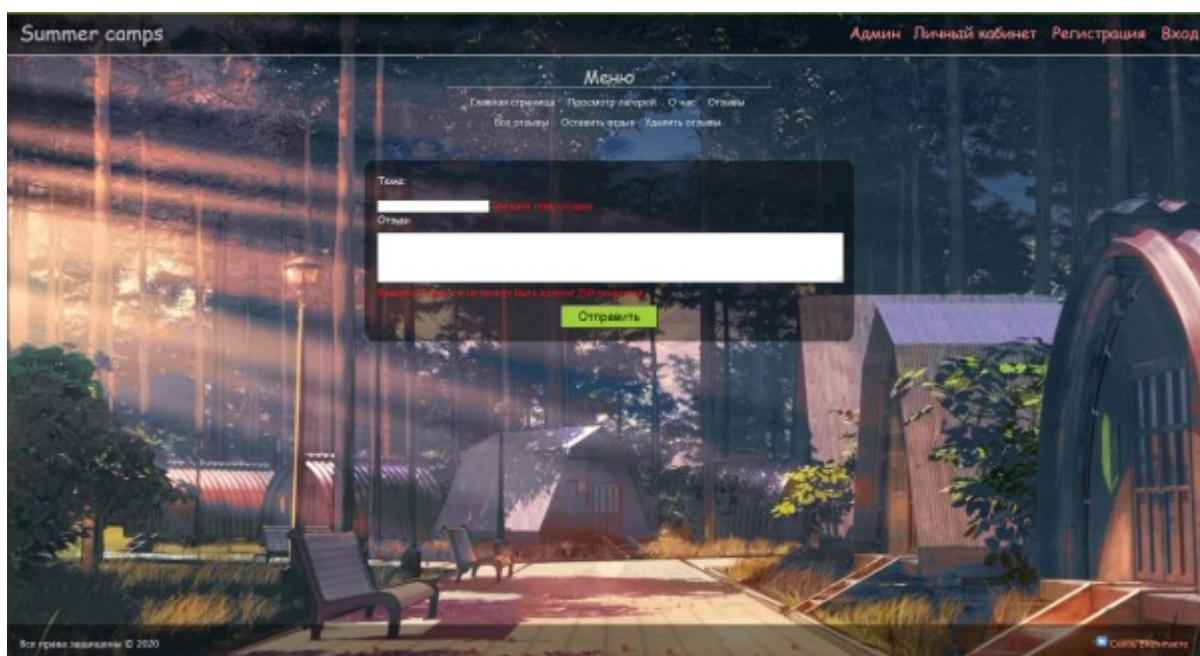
Summer camps

Админ Личный кабинет Регистрация Вход

Меню

Главная страница Просмотр лагерей О нас Отзывы

Все отзывы Оставить отзыв Удалить отзывы

Тема

Введите тему отзыва

Отзыв

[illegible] не может быть длинее 250 символов

Отправить

Все права защищены © 2020

Связь ВКонтакте